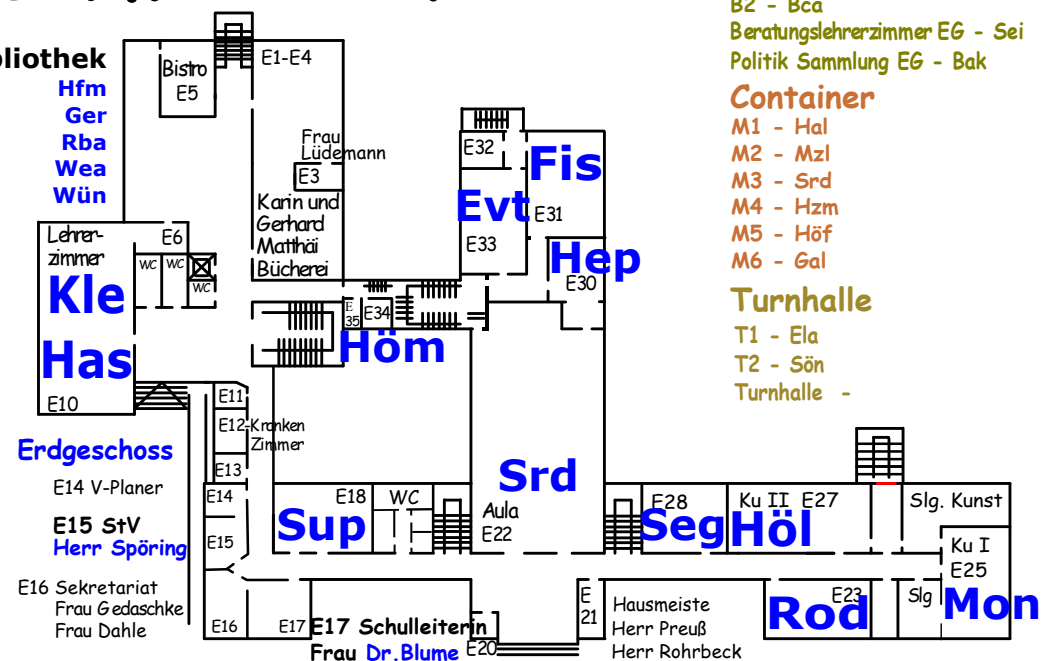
B2 - Bca
Beratungslehrerzimmer EG - Sei
Politik Sammlung EG - Bak
Container
M1 - Hal
M2 - Mzl
M3 - Srd
M4 - Hzm
M5 - Höf
M6 - Gal
Turnhalle
T1 - Ela
T2 - Sön
Turnhalle -

bliothek
Hfm
Ger
Rba
Wea
Wün

Bistro
E5
E1-E4
Frau Lüdemann
E3
Karin und Gerhard Matthäi Bücherei
E32
Fis
Evt
E31
E33
Hep
E30
Lehrerzimmer
E6
WC
WC
WC
Kle
Has
E10
E 35
E34
Höm
E11
E12 Kranken Zimmer
E13
Erdgeschoss
E14 V-Planer
E15 StV
Herr Spöring
E16 Sekretariat
Frau Gedaschke
Frau Dahle
E14
E15
E16
E17
E18
WC
Sup
Srd
Aula
E22
E28
Seg
Ku II
E27
Höl
Slg. Kunst
Ku I
E25
E23
Slg
Rod
Mon
E 21
Hausmeiste
Herr Preuß
Herr Rohrbeck
E17 Schulleiterin
Frau Dr.Blume
E20